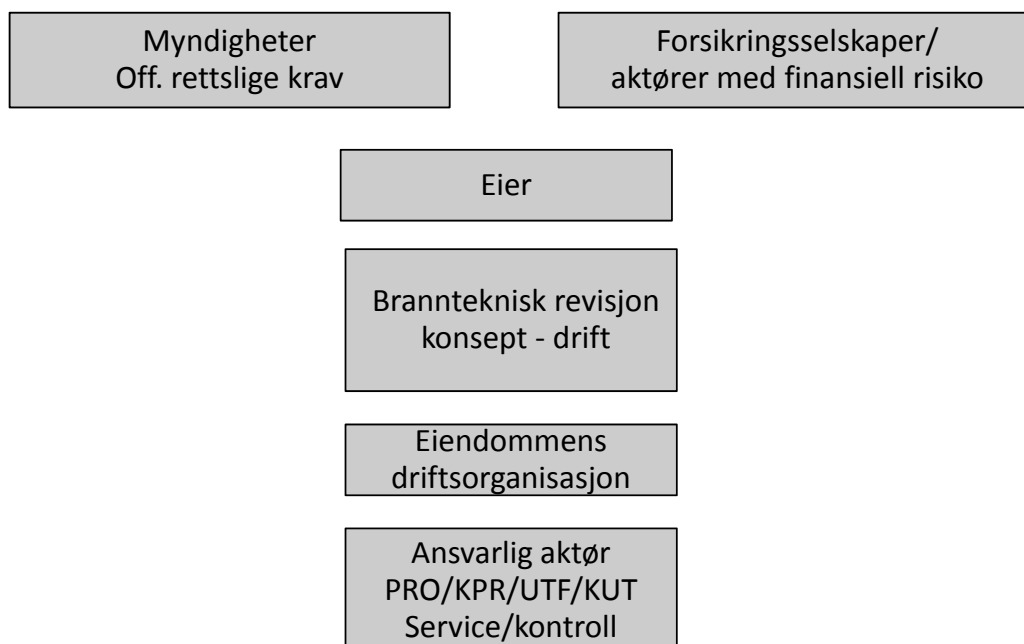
Myndigheter
Off. rettslige krav

Forsikringsselskaper/
aktører med finansiell risiko

Eier

Brannteknisk revisjon
konsept - drift

Eiendommens
driftsorganisasjon

Ansvarlig aktør
PRO/KPR/UTF/KUT
Service/kontroll